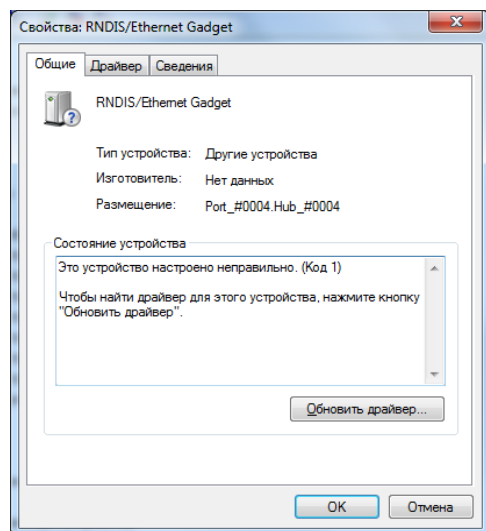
Свойства: RNDIS/Ethernet Gadget

Общие | Драйвер | Сведения

RNDIS/Ethernet Gadget

Тип устройства: Другие устройства
Изготовитель: Нет данных
Размещение: Port_#0004.Hub_#0004

Состояние устройства

Это устройство настроено неправильно. (Код 1)

Чтобы найти драйвер для этого устройства, нажмите кнопку "Обновить драйвер".

Обновить драйвер...

OK | Отмена